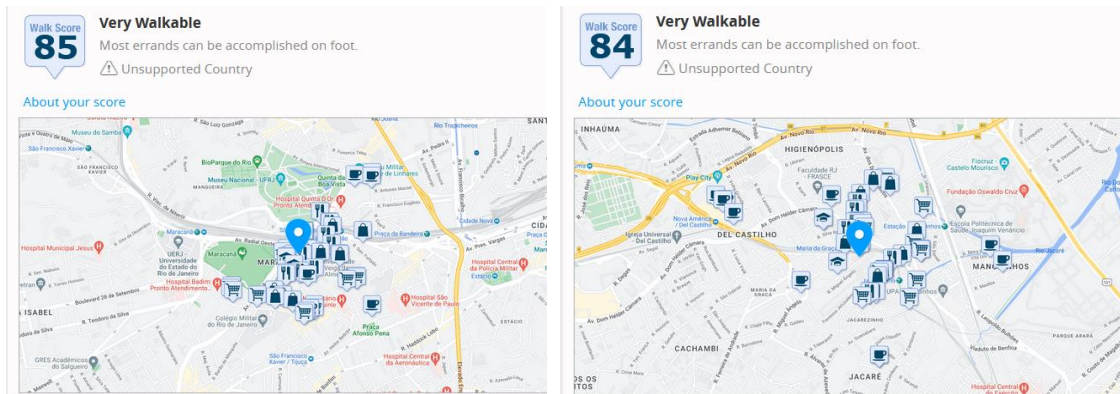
Walk Score 85

Very Walkable

Most errands can be accomplished on foot.

Unsupported Country

About your score

Museu de Samba
São Francisco Xavier
SÃO FRANCISCO XAVIER
BioParque do Rio
Museu Nacional - UFRJ
MANGUEIRA
Quinta da Boa Vista
Hospital Quinta D'Or
Maracanã
UERJ Universidade do Estado do Rio de Janeiro
Hospital Municipal Jesus
Hospital Badim
Colégio Militar do Rio de Janeiro
ISABEL
MARACANÃ
Praça da Bandeira
Hospital Central da Polícia Militar
Hospital São Vicente de Paulo
Praça Afonso Pena
Hospital Central da Aeronáutica
GRES Acadêmicos do Salgueiro
Rio Tr...eiros
Cidade Nova
CIDA
SANT

Walk Score 84

Very Walkable

Most errands can be accomplished on foot.

Unsupported Country

About your score

INHAÚMA
HIGIENÓPOLIS
Play City
Faculdade RJ - FRASCE
Igreja Universal - Del Castilho
Nova América - Del Castilho
DEL CASTILHO
Maria da Graça
MARIA DA GRAÇA
CACHAMBI
JACAREZINHO
JACARÉ
Castelo Mourisco
Fundação Oswaldo Cruz
Escola Politécnica de Saúde Joaquim Venâncio
MANGUINHOS
Hospital Central
Av. Novo Rio